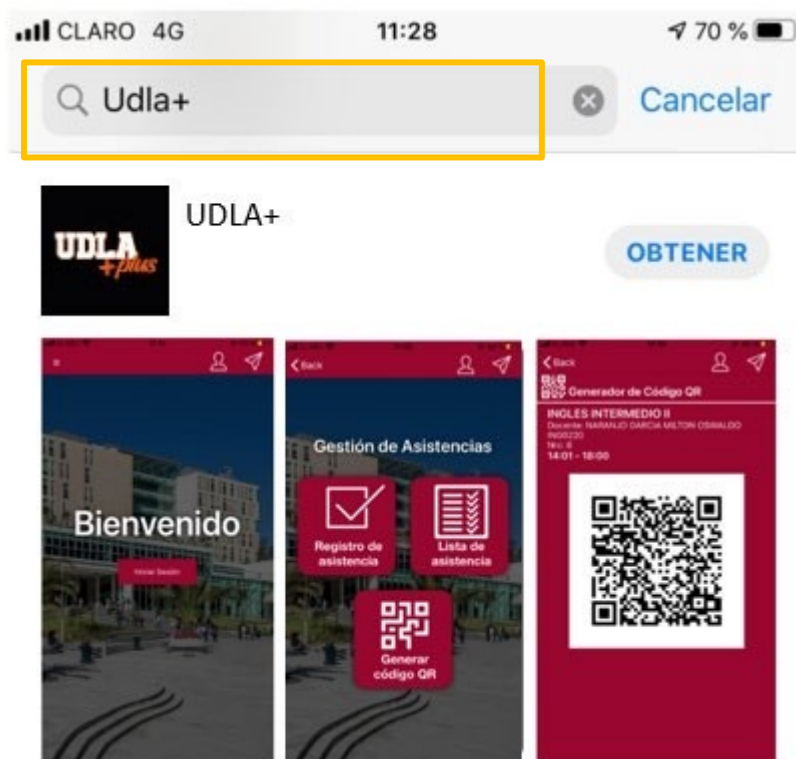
CLARO 4G 11:28 70 %

Udla+ Cancelar

UDLA +plus

UDLA+

OBTENER

Bienvenido

Iniciar Sesión

Back

Gestión de Asistencias

Registro de asistencia

Lista de asistencia

Generar código QR

Back

Generador de Código QR

INGLES INTERMEDIO II

Docente: NARANJO GARCIA MILTON OSWALDO

ING0220

Nrc: 6

14:01 - 18:00